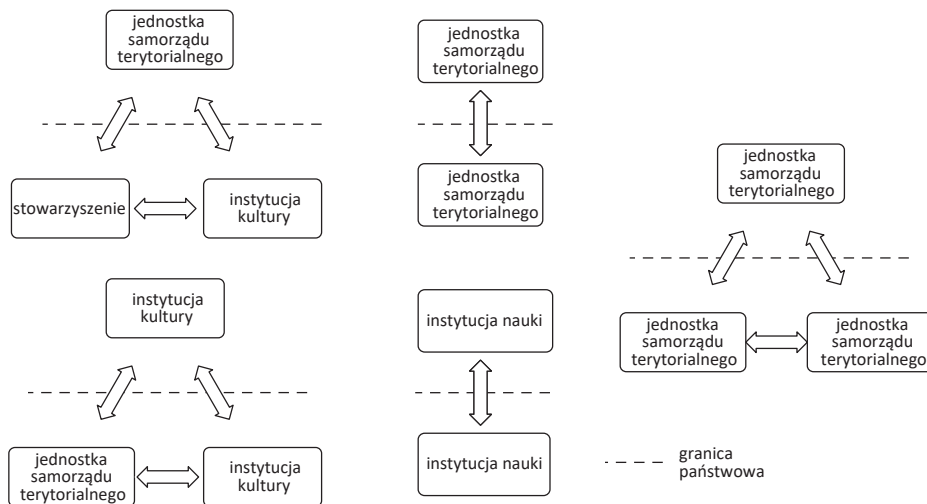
jednostka samorządu terytorialnego

stowarzyszenie

instytucja kultury

jednostka samorządu terytorialnego

jednostka samorządu terytorialnego

jednostka samorządu terytorialnego

jednostka samorządu terytorialnego

jednostka samorządu terytorialnego

instytucja kultury

jednostka samorządu terytorialnego

instytucja kultury

instytucja nauki

instytucja nauki

granica państwowa